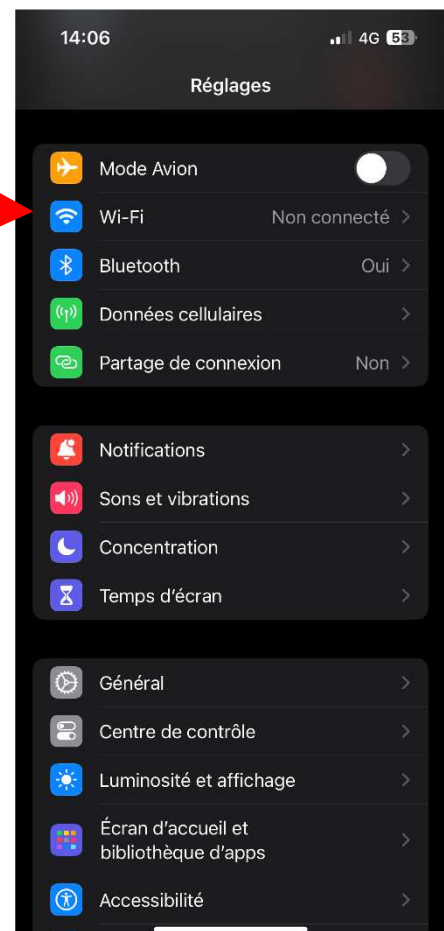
14:06
4G 53

Réglages

Mode Avion
Wi-Fi Non connecté
Bluetooth Oui
Données cellulaires
Partage de connexion Non

Notifications
Sons et vibrations
Concentration
Temps d'écran

Général
Centre de contrôle
Luminosité et affichage
Écran d'accueil et bibliothèque d'apps
Accessibilité